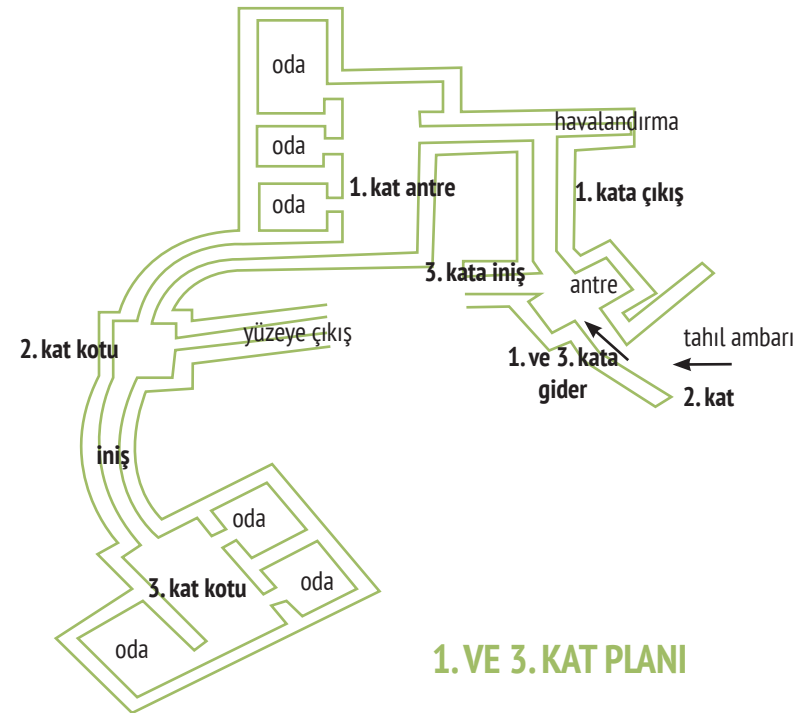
oda

oda

oda

1. kat antre

havalandırma

1. kata çıkış

3. kata iniş

antre

yüzeye çıkış

2. kat kotu

1. ve 3. kata gider

tahıl ambarı

2. kat

iniş

oda

oda

3. kat kotu

oda

1. VE 3. KAT PLANI